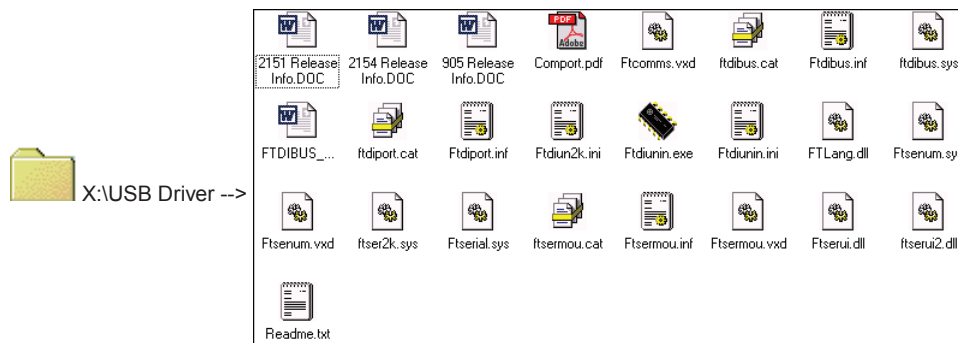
X:\USB Driver -->

2151 Release Info.DOC
2154 Release Info.DOC
905 Release Info.DOC
PDF Adobe Comport.pdf
Ftcomms.vxd
ftdibus.cat
Ftdibus.inf
ftdibus.sys

FTDIBUS_...
ftdiport.cat
Ftdiport.inf
Ftdiun2k.ini
Ftdiunin.exe
Ftdiunin.ini
FTLang.dll
Ftsenum.sy

Ftsenum.vxd
ftser2k.sys
Ftserial.sys
ftsermou.cat
Ftsermou.inf
Ftsermou.vxd
Ftserui.dll
ftserui2.dll

Readme.txt